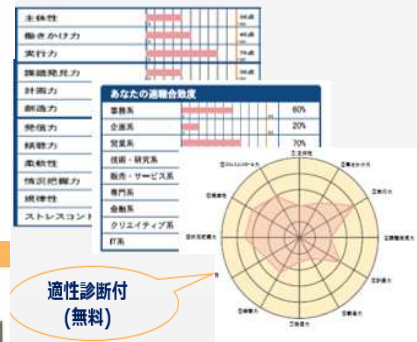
主体性
働きかけ力
実行力
課題発見力
計画力
創造力
発信力
傾聴力
柔軟性
情況把握力
規律性
ストレスコント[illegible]

あなたの適職合致度

| 事務系 | 60% |
|---|---|
| 企画系 | 20% |
| 営業系 | 70% |
| 技術・研究系 | |
| 販売・サービス系 | |
| 専門系 | |
| 金融系 | |
| クリエイティブ系 | |
| IT系 | |

適性診断付
(無料)